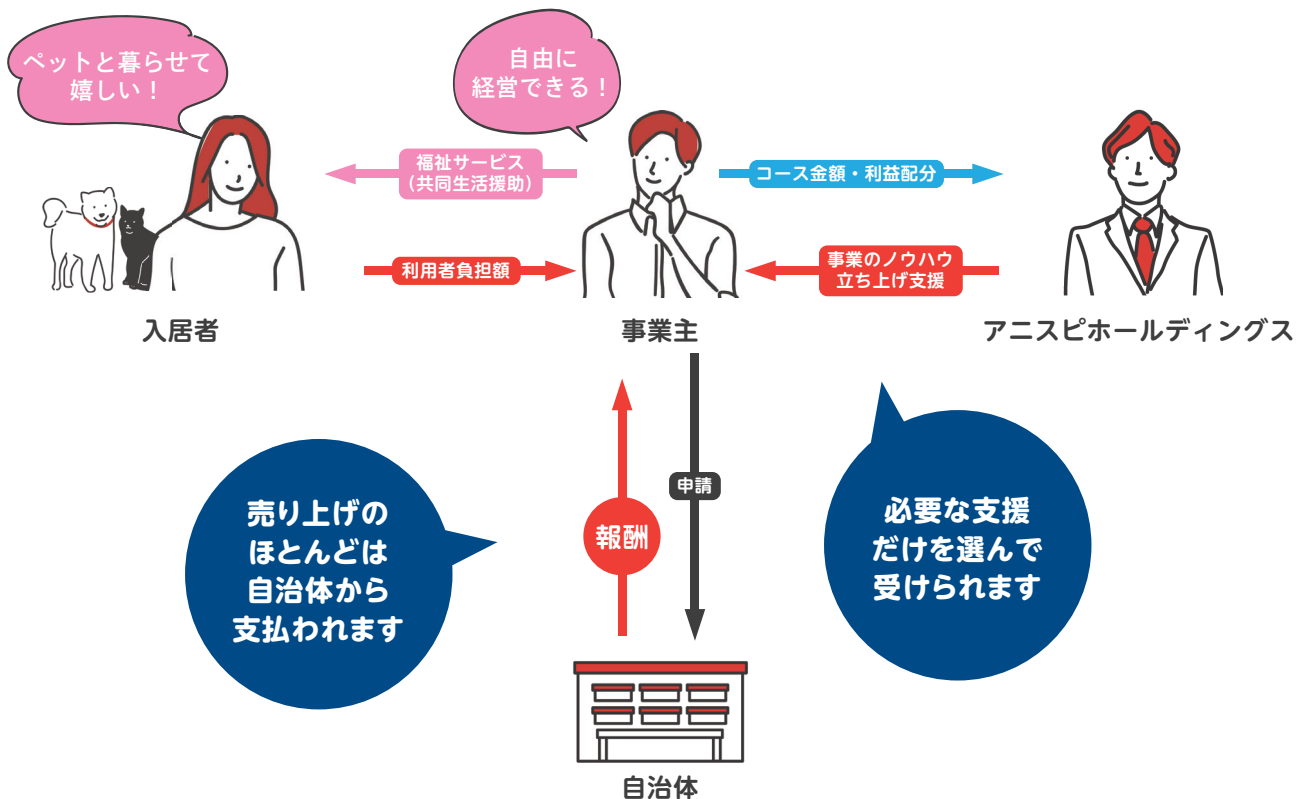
ペットと暮らせて
嬉しい！

自由に
経営できる！

福祉サービス
（共同生活援助）

コース金額・利益配分

利用者負担額

事業のノウハウ
立ち上げ支援

入居者

事業主

アニスピホールディングス

申請

報酬

売り上げの
ほとんどは
自治体から
支払われます

必要な支援
だけを選んで
受けられます

自治体